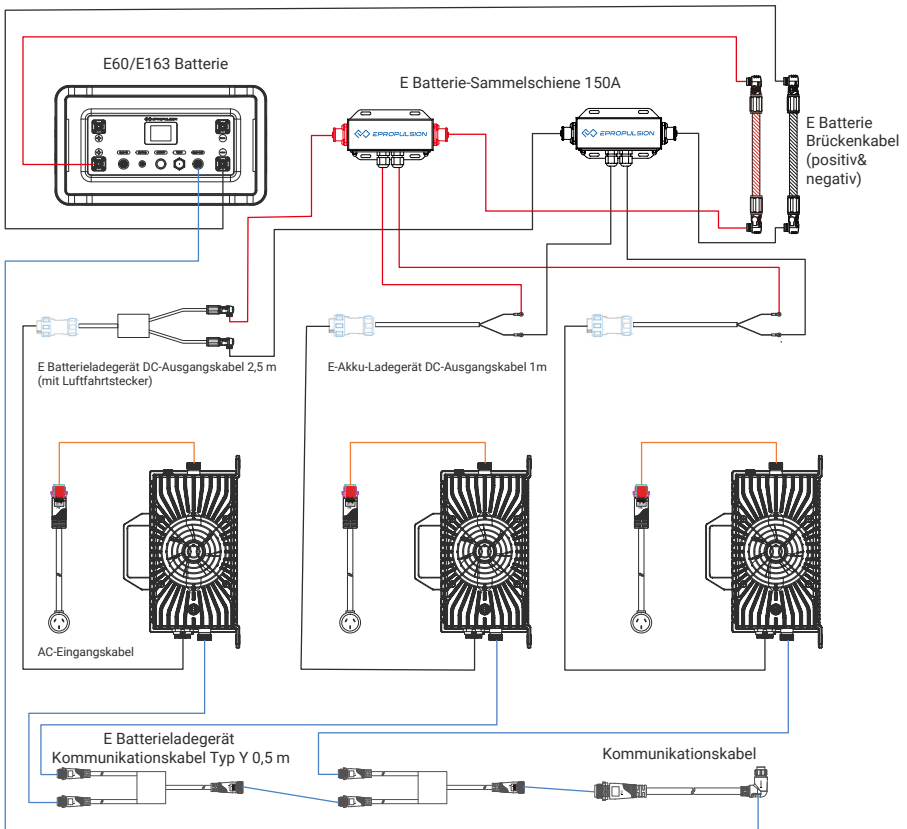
E60/E163 Batterie

E Batterie-Sammelschiene 150A

EPROPULSION

EPROPULSION

E Batterie Brückenkabel (positiv& negativ)

E Batterieladegerät DC-Ausgangskabel 2,5 m (mit Luftfahrtstecker)

E-Akku-Ladegerät DC-Ausgangskabel 1m

AC-Eingangskabel

E Batterieladegerät Kommunikationskabel Typ Y 0,5 m

Kommunikationskabel